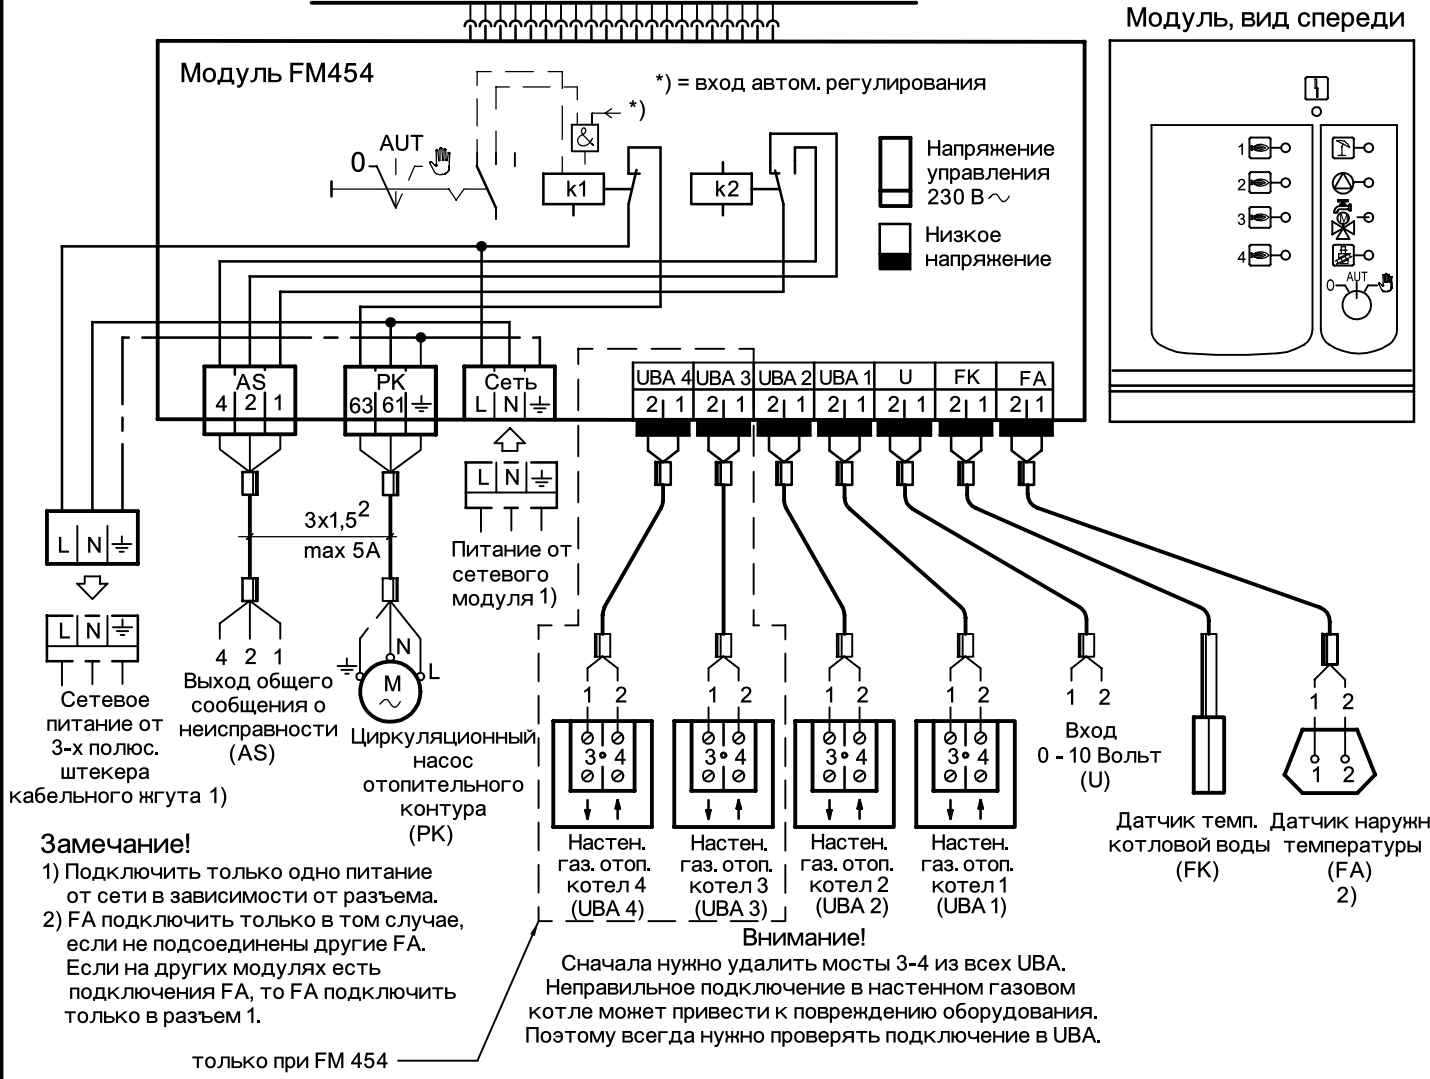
Модуль, вид спереди

Модуль FM454

*) = вход автом. регулирования

*)

0 AUT

k1 k2

Напряжение управления 230 В ~

Низкое напряжение

1 2 3 4

0 AUT

AS
4 2 1

PK
63 61 ⏚

Сеть
L N ⏚

UBA 4 UBA 3 UBA 2 UBA 1 U FK FA
2 1 2 1 2 1 2 1 2 1 2 1 2 1

L N ⏚

L N ⏚

Питание от сетевого модуля 1)

3x1,5$^2$
max 5A

L N ⏚

Сетевое питание от 3-х полюс. штекера кабельного жгута 1)

4 2 1
Выход общего сообщения о неисправности (AS)

M
N
L

Циркуляционный насос отопительного контура (PK)

1 2 1 2 1 2 1 2 1 2 1 2

3 4 3 4 3 4 3 4

Настен. газ. отоп. котел 4 (UBA 4)

Настен. газ. отоп. котел 3 (UBA 3)

Настен. газ. отоп. котел 2 (UBA 2)

Настен. газ. отоп. котел 1 (UBA 1)

Вход 0 - 10 Вольт (U)

Датчик темп. котловой воды (FK)

1 2
Датчик наружн температуры (FA) 2)

Замечание!
1) Подключить только одно питание от сети в зависимости от разъема.
2) FA подключить только в том случае, если не подсоединены другие FA. Если на других модулях есть подключения FA, то FA подключить только в разъем 1.

Внимание!
Сначала нужно удалить мосты 3-4 из всех UBA. Неправильное подключение в настенном газовом котле может привести к повреждению оборудования. Поэтому всегда нужно проверять подключение в UBA.

только при FM 454